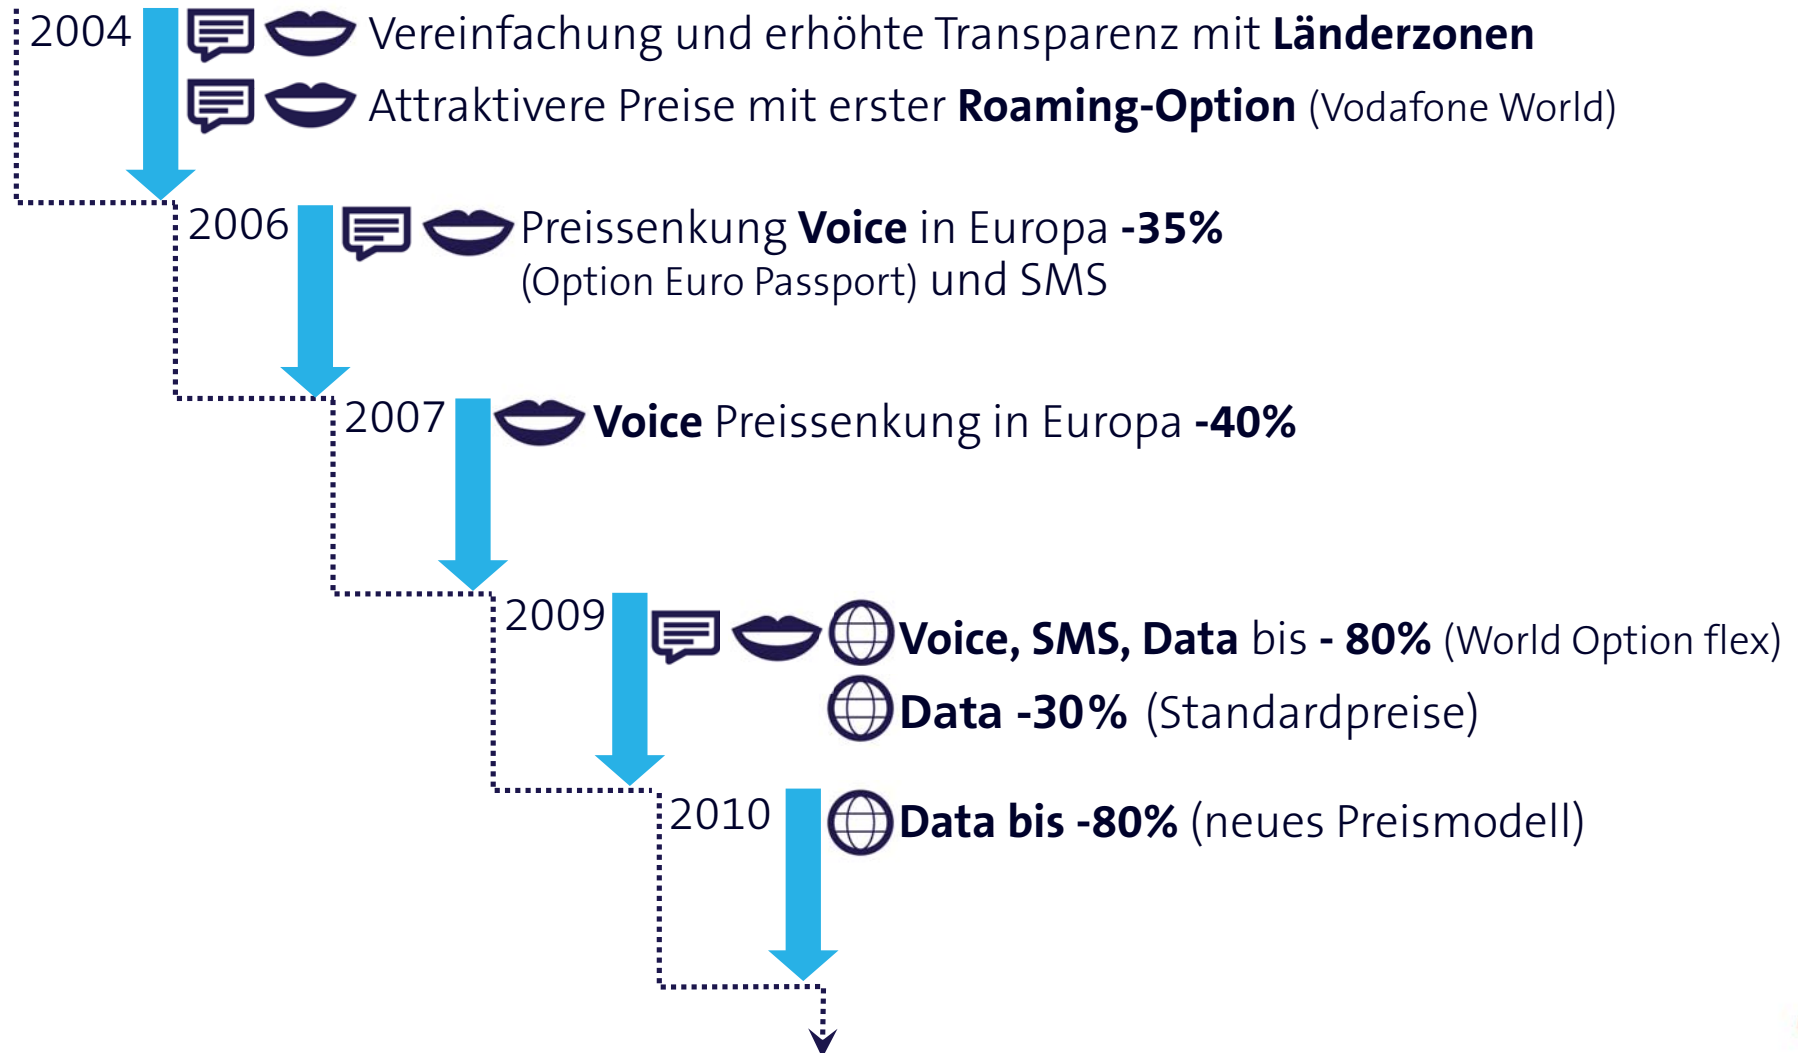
2004 Vereinfachung und erhöhte Transparenz mit **Länderzonen**

Attraktivere Preise mit erster **Roaming-Option** (Vodafone World)

2006 Preissenkung **Voice** in Europa **-35%** (Option Euro Passport) und SMS

2007 **Voice** Preissenkung in Europa **-40%**

2009 **Voice, SMS, Data** bis **- 80%** (World Option flex)

**Data -30%** (Standardpreise)

2010 **Data bis -80%** (neues Preismodell)